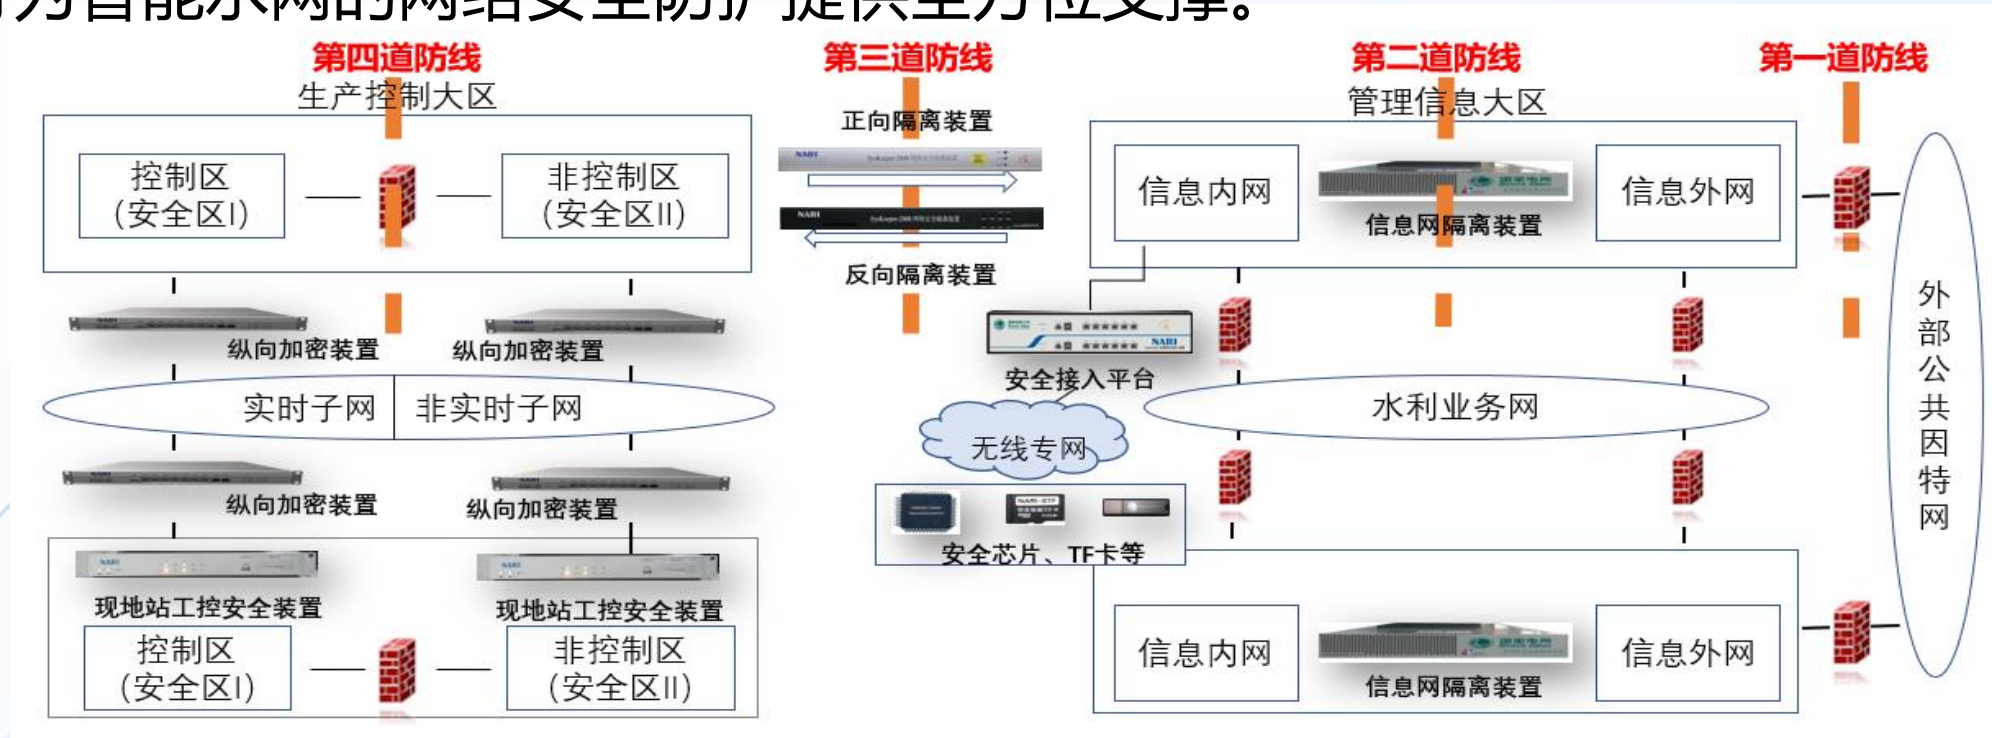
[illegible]

第四道防线
生产控制大区

控制区
(安全区I)

非控制区
(安全区II)

纵向加密装置

纵向加密装置

实时子网

非实时子网

纵向加密装置

纵向加密装置

现地站工控安全装置

现地站工控安全装置

控制区
(安全区I)

非控制区
(安全区II)

第三道防线

正向隔离装置

反向隔离装置

安全接入平台

无线专网

安全芯片、TF卡等

第二道防线
管理信息大区

信息内网

信息网隔离装置

信息外网

水利业务网

信息内网

信息网隔离装置

信息外网

第一道防线

外部公共因特网